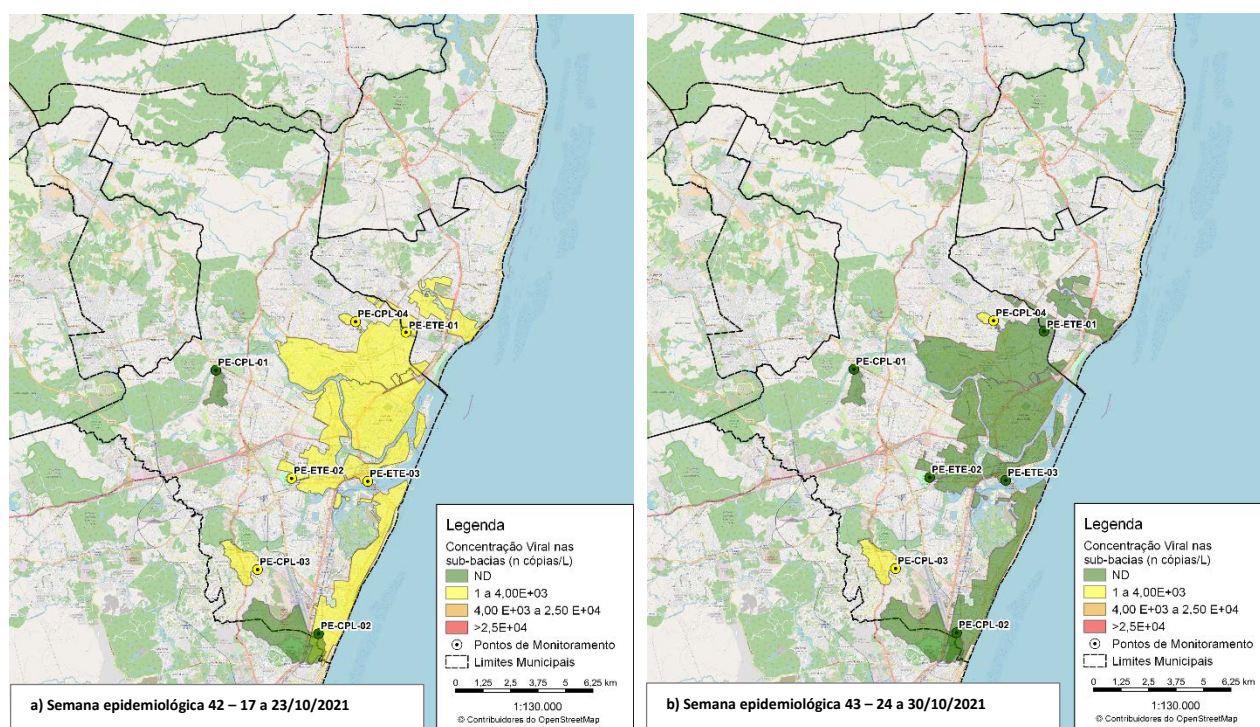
PE-CPL-04
PE-ETE-01
PE-CPL-01
PE-ETE-02
PE-ETE-03
PE-CPL-03
PE-CPL-02

Legenda
Concentração Viral nas sub-bacias (n cópias/L)
ND
1 a 4,00E+03
4,00 E+03 a 2,50 E+04
>2,5E+04
Pontos de Monitoramento
Limites Municipais

0 1,25 2,5 3,75 5 6,25 km
1:130.000
© Contribuidores do OpenStreetMap

a) Semana epidemiológica 42 – 17 a 23/10/2021

PE-CPL-04
PE-ETE-01
PE-CPL-01
PE-ETE-02
PE-ETE-03
PE-CPL-03
PE-CPL-02

Legenda
Concentração Viral nas sub-bacias (n cópias/L)
ND
1 a 4,00E+03
4,00 E+03 a 2,50 E+04
>2,5E+04
Pontos de Monitoramento
Limites Municipais

0 1,25 2,5 3,75 5 6,25 km
1:130.000
© Contribuidores do OpenStreetMap

b) Semana epidemiológica 43 – 24 a 30/10/2021